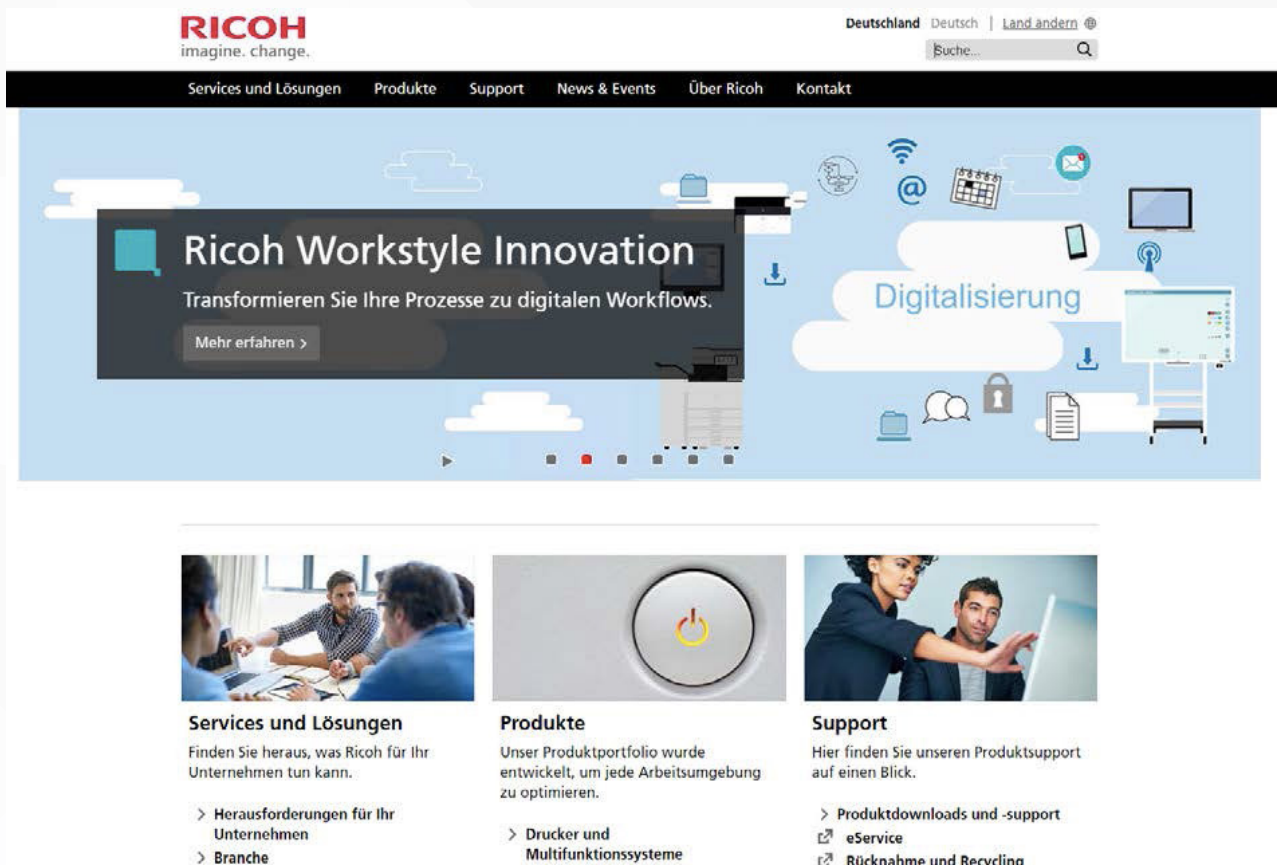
RICOH
imagine. change.

Deutschland Deutsch | Land andern

Suche...

Services und Lösungen Produkte Support News & Events Über Ricoh Kontakt

Ricoh Workstyle Innovation

Transformieren Sie Ihre Prozesse zu digitalen Workflows.

Mehr erfahren >

Digitalisierung

Services und Lösungen

Finden Sie heraus, was Ricoh für Ihr Unternehmen tun kann.

> Herausforderungen für Ihr Unternehmen
> Branche

Produkte

Unser Produktportfolio wurde entwickelt, um jede Arbeitsumgebung zu optimieren.

> Drucker und Multifunktionssysteme

Support

Hier finden Sie unseren Produktsupport auf einen Blick.

> Produktdownloads und -support
eService
Rücknahme und Recycling